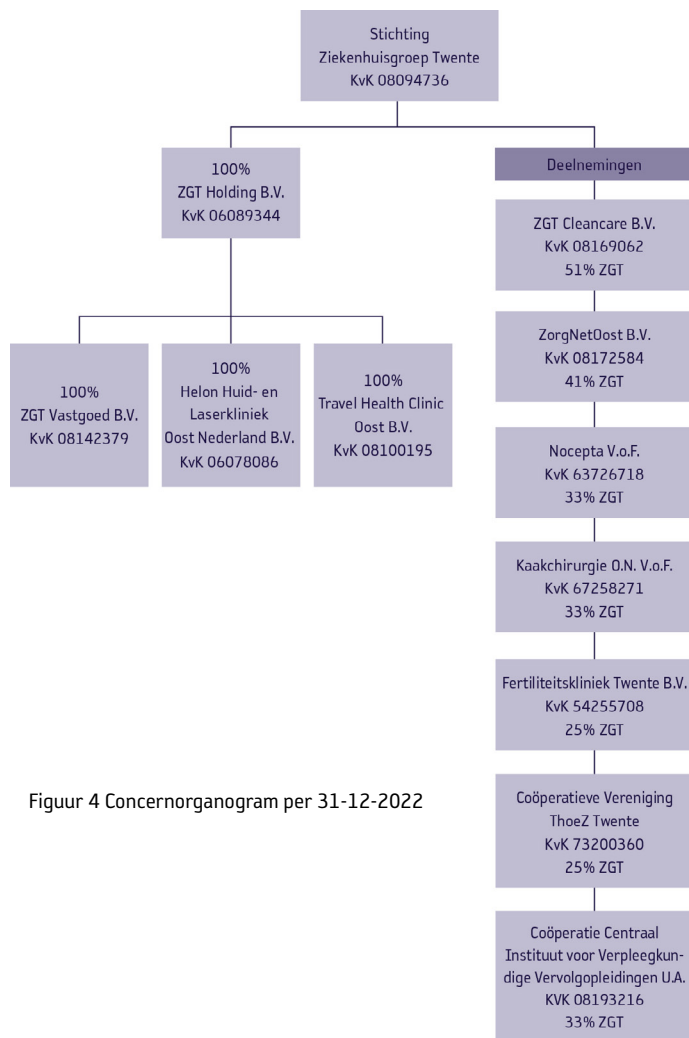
Stichting
Ziekenhuisgroep Twente
KvK 08094736

100%
ZGT Holding B.V.
KvK 06089344

100%
ZGT Vastgoed B.V.
KvK 08142379

100%
Helon Huid- en Laserkliniek Oost Nederland B.V.
KvK 06078086

100%
Travel Health Clinic Oost B.V.
KvK 08100195

Deelnemingen

ZGT Cleancare B.V.
KvK 08169062
51% ZGT

ZorgNetOost B.V.
KvK 08172584
41% ZGT

Nocepta V.o.F.
KvK 63726718
33% ZGT

Kaakchirurgie O.N. V.o.F.
KvK 67258271
33% ZGT

Fertiliteitskliniek Twente B.V.
KvK 54255708
25% ZGT

Coöperatieve Vereniging ThoeZ Twente
KvK 73200360
25% ZGT

Coöperatie Centraal Instituut voor Verpleegkundige Vervolgopleidingen U.A.
KVK 08193216
33% ZGT

Figuur 4 Concernorganogram per 31-12-2022